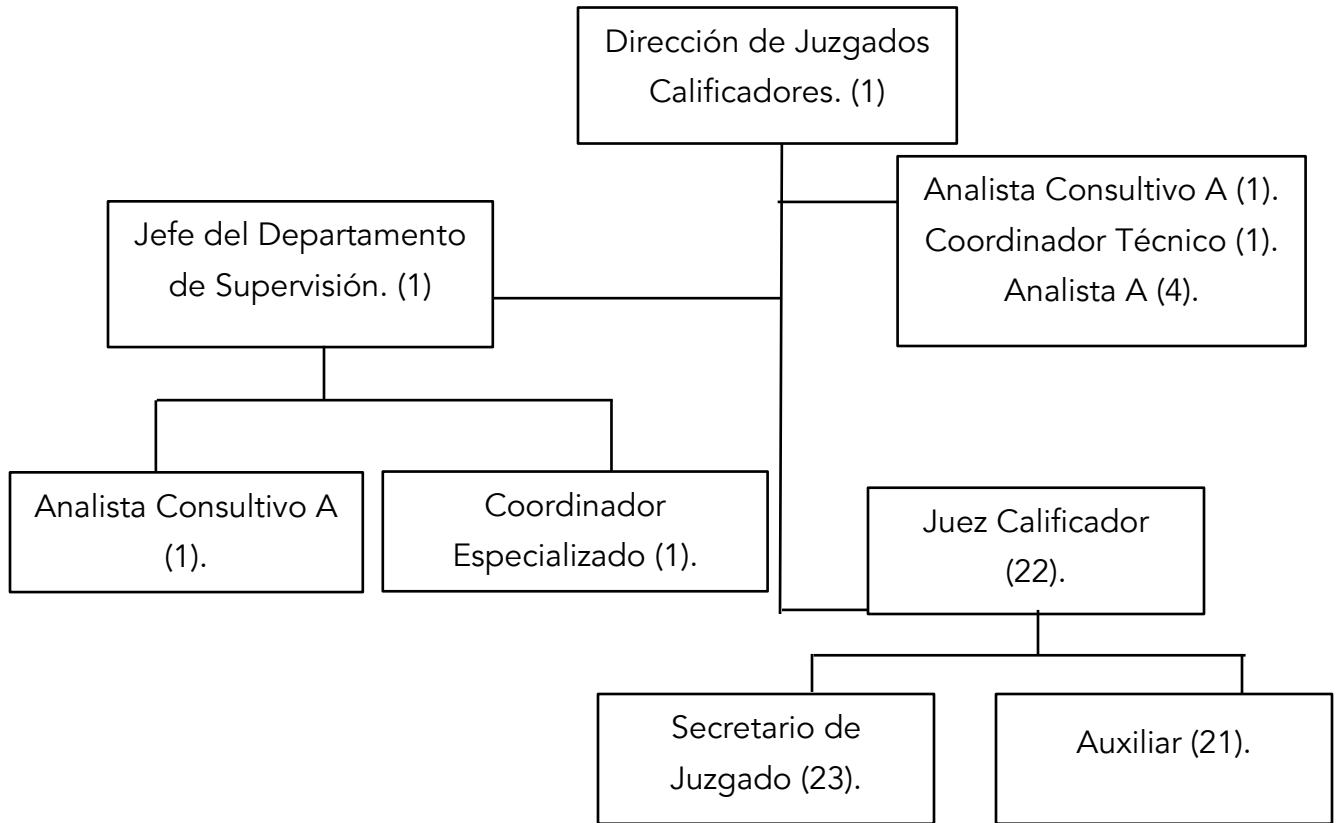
Dirección de Juzgados Calificadores. (1)

Analista Consultivo A (1).
Coordinador Técnico (1).
Analista A (4).

Jefe del Departamento de Supervisión. (1)

Analista Consultivo A (1).

Coordinador Especializado (1).

Juez Calificador (22).

Secretario de Juzgado (23).

Auxiliar (21).